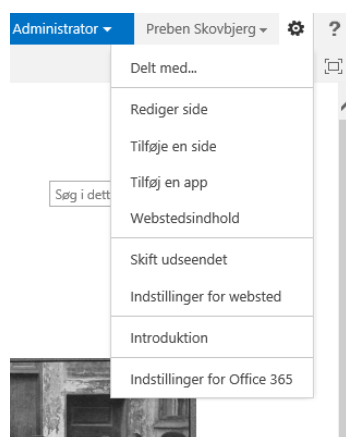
Administrator ▾ Preben Skovbjerg ▾ ?

Delt med...

Rediger side

Tilføje en side

Tilføj en app

Webstedsindhold

Skift udseendet

Indstillinger for websted

Introduktion

Indstillinger for Office 365

Søg i dett